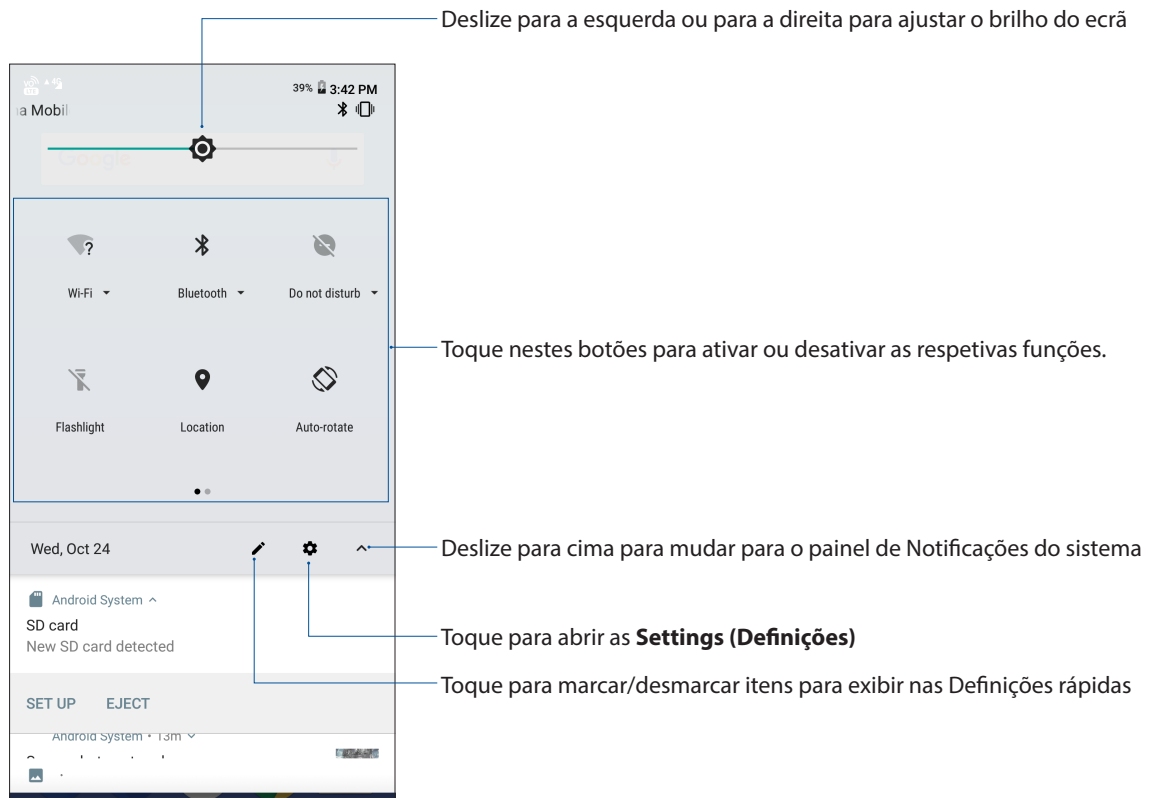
Deslize para a esquerda ou para a direita para ajustar o brilho do ecrã

39% 3:42 PM
a Mobil

Google

Wi-Fi
Bluetooth
Do not disturb

Flashlight
Location
Auto-rotate

Toque nestes botões para ativar ou desativar as respetivas funções.

Wed, Oct 24

Deslize para cima para mudar para o painel de Notificações do sistema

Android System
SD card
New SD card detected

Toque para abrir as **Settings (Definições)**

SET UP EJECT

Toque para marcar/desmarcar itens para exibir nas Definições rápidas

Android System • 13m
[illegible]